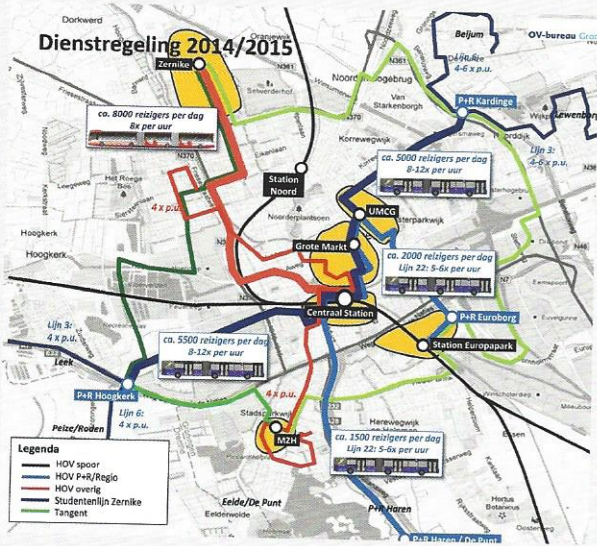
Dienstregeling 2014/2015

Dorkwerd

Zernike

Selwerd

Beijum

OV-bureau Gro

Lijn 5: 4-6 x p.u.

P+R Kardinge

Lewenborg

Noorderhoogebrug

Van Starkenborgh

Korrewegwijk

Oosterhoogebrug

Lijn 3: 4-6 x p.u.

ca. 8000 reizigers per dag 8x per uur

N370

Het Roege Bos

Eikenlaan

Station Noord

ca. 5000 reizigers per dag 8-12x per uur

4 x p.u.

Noorderplantsoen

UMCG

Oosterparkwijk

Grote Markt

ca. 2000 reizigers per dag Lijn 22: 5-6x per uur

Hoogkerk

Hoogkerk

Centraal Station

P+R Euroborg

Station Europapark

Lijn 3: 4 x p.u.

ca. 5500 reizigers per dag 8-12x per uur

Leek

P+R Hoogkerk

Lijn 6: 4 x p.u.

Peize/Roden

4 x p.u.

Stadspark

MZH

Herewegwijk

ca. 1500 reizigers per dag Lijn 22: 5-6x per uur

Helpman

Legenda

HOV spoor

HOV P+R/Regio

HOV overig

Studentenlijn Zernike

Tangent

Eelde/De Punt

Eelderwolde

P+R Haren

Hortus Botanicus

P+R Haren / De Punt

Oosterweg